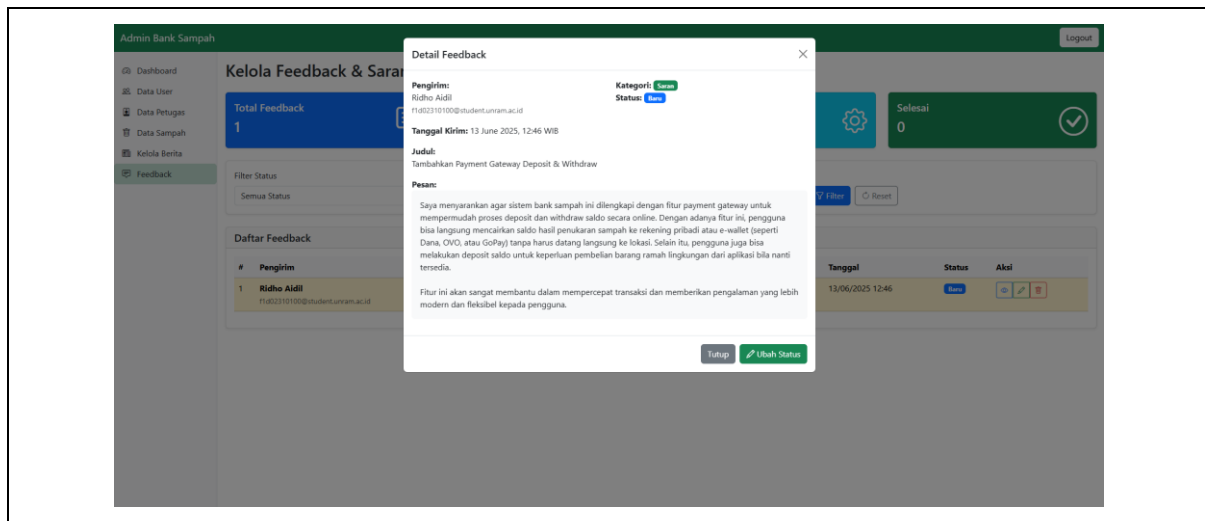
Admin Bank Sampah

Logout

Dashboard
Data User
Data Petugas
Data Sampah
Kelola Berita
Feedback

Kelola Feedback & Saran

Total Feedback
1

Selesai
0

Filter Status
Semua Status

Filter
Reset

Daftar Feedback

| # | Pengirim | Tanggal | Status | Aksi |
|---|---|---|---|---|
| 1 | Ridho Aidil f1d02310100@student.unram.ac.id | 13/06/2025 12:46 | Baru | |

Detail Feedback

Pengirim:
Ridho Aidil
f1d02310100@student.unram.ac.id

Kategori: Saran
Status: Baru

Tanggal Kirim: 13 June 2025, 12:46 WIB

Judul:
Tambahkan Payment Gateway Deposit & Withdraw

Pesan:
Saya menyarankan agar sistem bank sampah ini dilengkapi dengan fitur payment gateway untuk mempermudah proses deposit dan withdraw saldo secara online. Dengan adanya fitur ini, pengguna bisa langsung mencairkan saldo hasil penukaran sampah ke rekening pribadi atau e-wallet (seperti Dana, OVO, atau GoPay) tanpa harus datang langsung ke lokasi. Selain itu, pengguna juga bisa melakukan deposit saldo untuk keperluan pembelian barang ramah lingkungan dari aplikasi bila nanti tersedia.

Fitur ini akan sangat membantu dalam mempercepat transaksi dan memberikan pengalaman yang lebih modern dan fleksibel kepada pengguna.

Tutup
Ubah Status